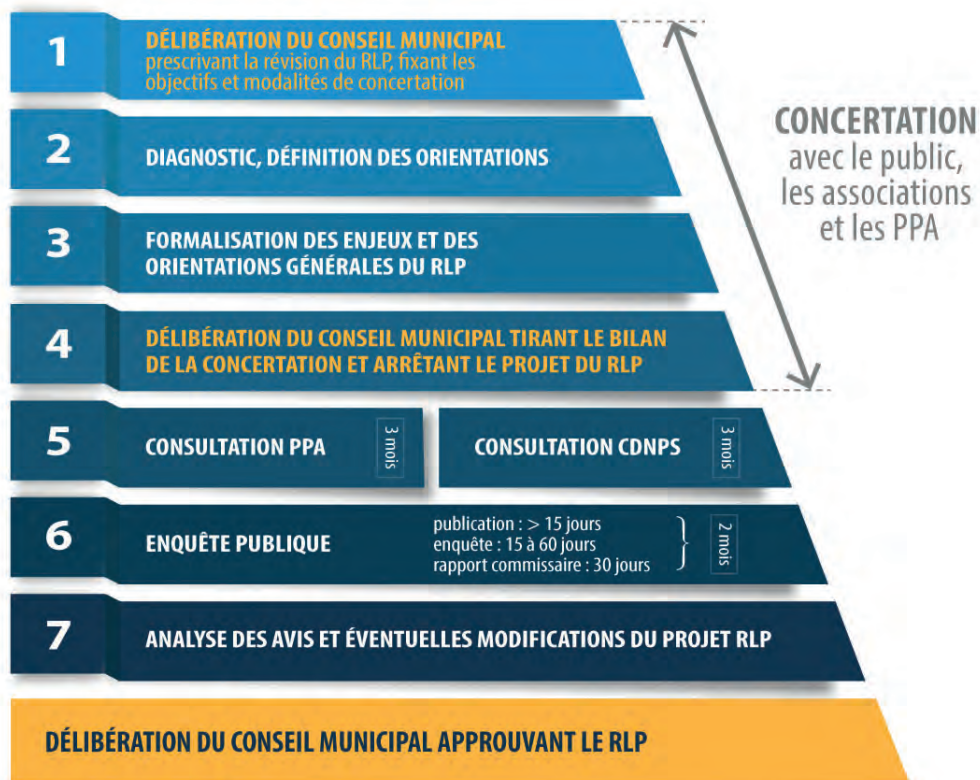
1

DÉLIBÉRATION DU CONSEIL MUNICIPAL
prescrivant la révision du RLP, fixant les objectifs et modalités de concertation

2

DIAGNOSTIC, DÉFINITION DES ORIENTATIONS

3

FORMALISATION DES ENJEUX ET DES ORIENTATIONS GÉNÉRALES DU RLP

4

DÉLIBÉRATION DU CONSEIL MUNICIPAL TIRANT LE BILAN DE LA CONCERTATION ET ARRÊTANT LE PROJET DU RLP

CONCERTATION
avec le public, les associations et les PPA

5

CONSULTATION PPA

3 mois

CONSULTATION CDNPS

3 mois

6

ENQUÊTE PUBLIQUE

publication : > 15 jours
enquête : 15 à 60 jours
rapport commissaire : 30 jours

2 mois

7

ANALYSE DES AVIS ET ÉVENTUELLES MODIFICATIONS DU PROJET RLP

DÉLIBÉRATION DU CONSEIL MUNICIPAL APPROUVANT LE RLP